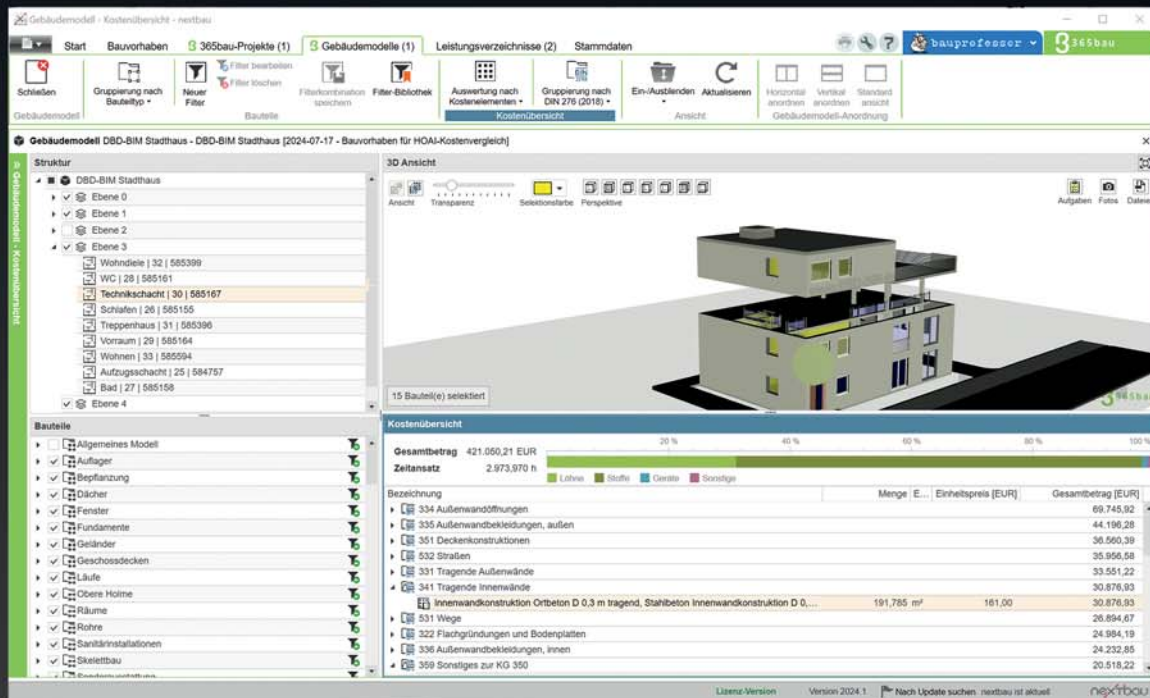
Gebäudemodell - Kostenübersicht - nextbau

Start Bauvorhaben 365bau-Projekte (1) Gebäudemodelle (1) Leistungsverzeichnisse (2) Stammdaten

bauprofessor 365bau

Schließen
Gebäudemodell
Gruppierung nach Bauteiltyp
Neuer Filter
Filter bearbeiten
Filter löschen
Filterkombination speichern
Filter-Bibliothek
Bauteile
Auswertung nach Kostenelementen
Gruppierung nach DIN 276 (2018)
Kostenübersicht
Ein-/Ausblenden
Aktualisieren
Ansicht
Horizontal anordnen
Vertikal anordnen
Standard ansicht
Gebäudemodell-Anordnung

Gebäudemodell DBD-BIM Stadthaus - DBD-BIM Stadthaus [2024-07-17 - Bauvorhaben für HOAI-Kostenvergleich]

Gebäudemodell - Kostenübersicht

Struktur
DBD-BIM Stadthaus
Ebene 0
Ebene 1
Ebene 2
Ebene 3
Wohndiele | 32 | 585399
WC | 28 | 585161
Technikschacht | 30 | 585167
Schlafen | 26 | 585155
Treppenhaus | 31 | 585396
Vorraum | 29 | 585164
Wohnen | 33 | 585594
Aufzugsschacht | 25 | 584757
Bad | 27 | 585158
Ebene 4

3D Ansicht
Ansicht Transparenz Selektionsfarbe Perspektive
Aufgaben Fotos Datei
15 Bauteil(e) selektiert
365bau

Bauteile
Allgemeines Modell
Auflager
Bepflanzung
Dächer
Fenster
Fundamente
Geländer
Geschossdecken
Läufe
Obere Holme
Räume
Rohre
Sanitärinstallationen
Skelettbau
Sonderausstattung

Kostenübersicht
Gesamtbetrag 421.050,21 EUR
Zeitansatz 2.973,970 h
20 % 40 % 60 % 80 % 100 %
Löhne Stoffe Geräte Sonstige

| Bezeichnung | Menge | E... | Einheitspreis [EUR] | Gesamtbetrag [EUR] |
|---|---|---|---|---|
| 334 Außenwandöffnungen | | | | 69.745,92 |
| 335 Außenwandbekleidungen, außen | | | | 44.196,28 |
| 351 Deckenkonstruktionen | | | | 36.560,39 |
| 532 Straßen | | | | 35.956,58 |
| 331 Tragende Außenwände | | | | 33.551,22 |
| 341 Tragende Innenwände | | | | 30.876,93 |
| Innenwandkonstruktion Ortbeton D 0,3 m tragend, Stahlbeton Innenwandkonstruktion D 0,... | 191,785 | m² | 161,00 | 30.876,93 |
| 531 Wege | | | | 26.894,67 |
| 322 Flachgründungen und Bodenplatten | | | | 24.984,19 |
| 336 Außenwandbekleidungen, innen | | | | 24.232,85 |
| 359 Sonstiges zur KG 350 | | | | 20.518,22 |

Lizenz-Version Version 2024.1 Nach Update suchen nextbau ist aktuell nextbau